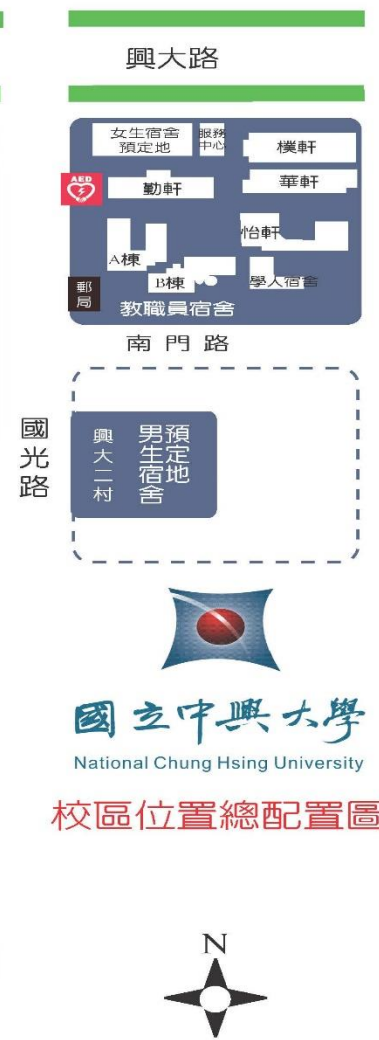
興大路

女生宿舍預定地

服務中心

樸軒

AED

勤軒

華軒

怡軒

A棟

B棟

學人宿舍

郵局

教職員宿舍

南門路

國光路

興大二村

男生宿舍預定地

國立中興大學

National Chung Hsing University

校區位置總配置圖

N